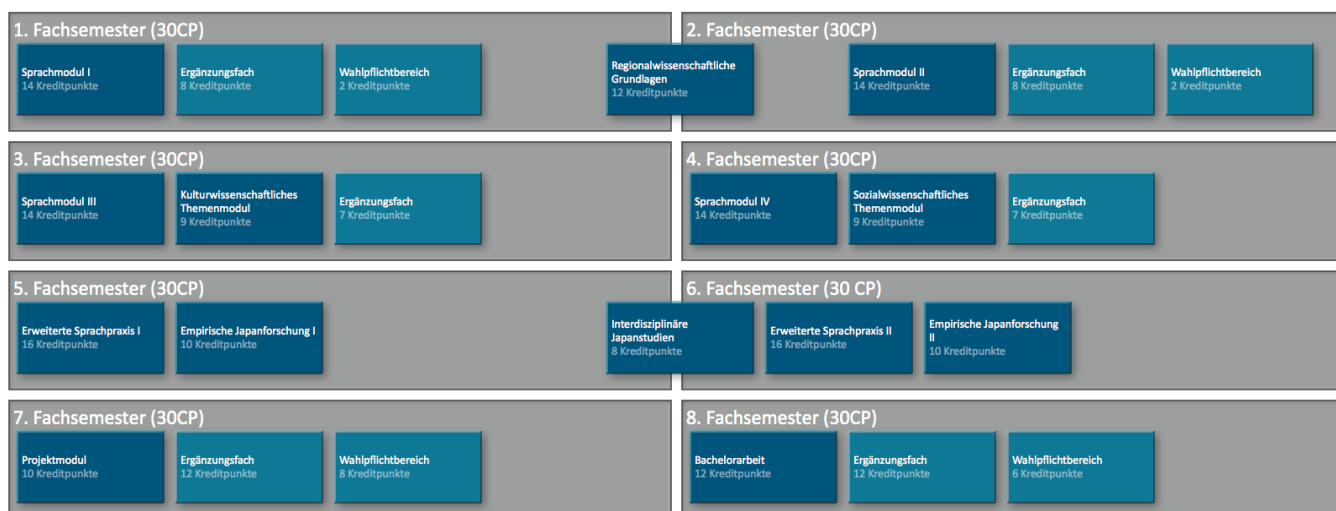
1. Fachsemester (30CP)

Sprachmodul I
14 Kreditpunkte

Ergänzungsfach
8 Kreditpunkte

Wahlpflichtbereich
2 Kreditpunkte

Regionalwissenschaftliche Grundlagen
12 Kreditpunkte

2. Fachsemester (30CP)

Sprachmodul II
14 Kreditpunkte

Ergänzungsfach
8 Kreditpunkte

Wahlpflichtbereich
2 Kreditpunkte

3. Fachsemester (30CP)

Sprachmodul III
14 Kreditpunkte

Kulturwissenschaftliches Themenmodul
9 Kreditpunkte

Ergänzungsfach
7 Kreditpunkte

4. Fachsemester (30CP)

Sprachmodul IV
14 Kreditpunkte

Sozialwissenschaftliches Themenmodul
9 Kreditpunkte

Ergänzungsfach
7 Kreditpunkte

5. Fachsemester (30CP)

Erweiterte Sprachpraxis I
16 Kreditpunkte

Empirische Japanforschung I
10 Kreditpunkte

Interdisziplinäre Japanstudien
8 Kreditpunkte

6. Fachsemester (30 CP)

Erweiterte Sprachpraxis II
16 Kreditpunkte

Empirische Japanforschung II
10 Kreditpunkte

7. Fachsemester (30CP)

Projektmodul
10 Kreditpunkte

Ergänzungsfach
12 Kreditpunkte

Wahlpflichtbereich
8 Kreditpunkte

8. Fachsemester (30CP)

Bachelorarbeit
12 Kreditpunkte

Ergänzungsfach
12 Kreditpunkte

Wahlpflichtbereich
6 Kreditpunkte